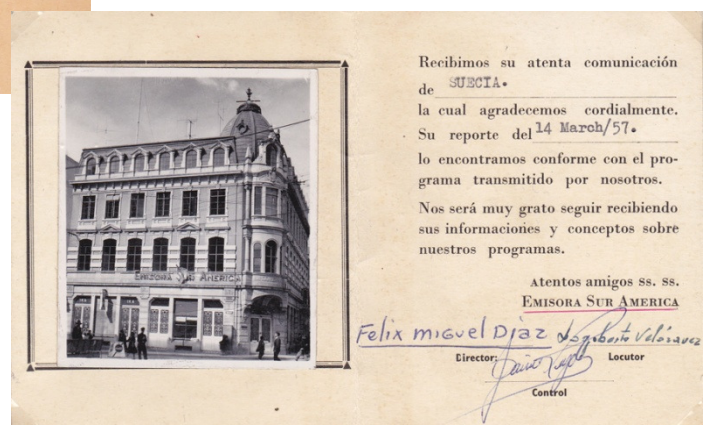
EMISORA SUR AMERICA

Recibimos su atenta comunicación de SUECIA.
la cual agradecemos cordialmente.
Su reporte del 14 March/57.
lo encontramos conforme con el programa transmitido por nosotros.

Nos será muy grato seguir recibiendo sus informaciones y conceptos sobre nuestros programas.

Atentos amigos ss. ss.
EMISORA SUR AMERICA

Felix miguel Diaz
Director:
Norberto Velasquez
Locutor
Jaime Reyes
Control